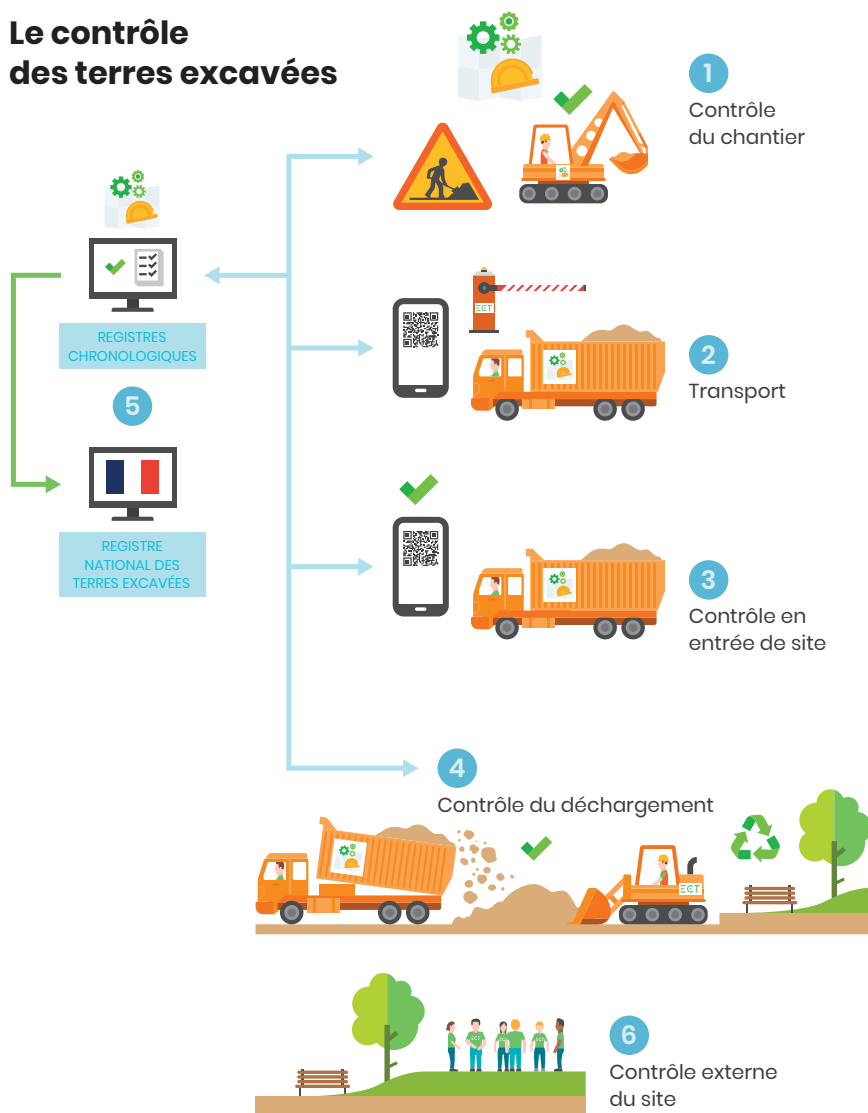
Le contrôle des terres excavées

1
Contrôle du chantier

REGISTRES CHRONOLOGIQUES

5

REGISTRE NATIONAL DES TERRES EXCAVÉES

ECT

2
Transport

3
Contrôle en entrée de site

4
Contrôle du déchargement

ECT

6
Contrôle externe du site